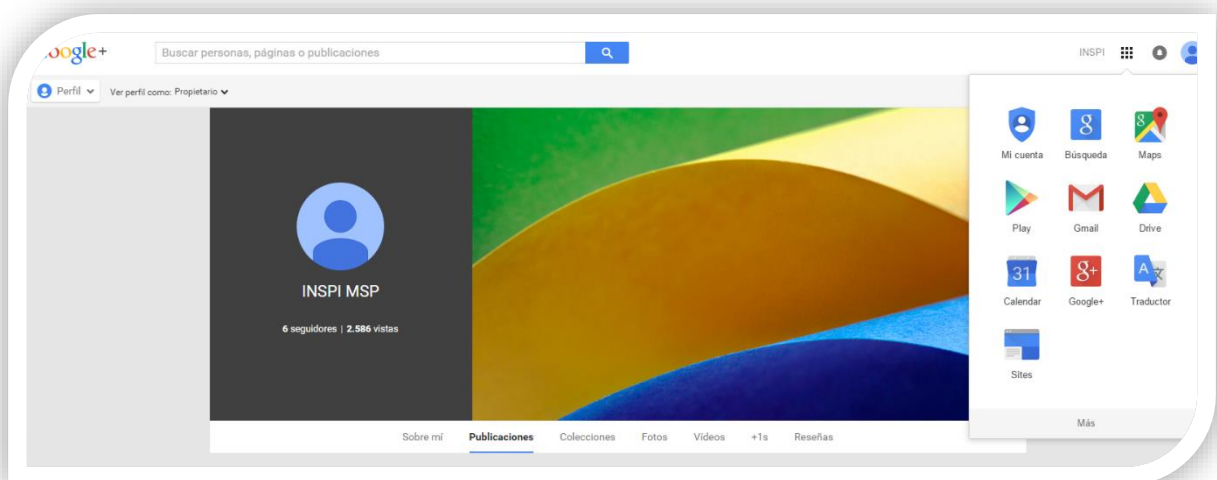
oogle+

Buscar personas, páginas o publicaciones

INSPI

Perfil

Ver perfil como: Propietario

INSPI MSP

6 seguidores | 2.586 vistas

Mi cuenta

Búsqueda

Maps

Play

Gmail

Drive

31

Calendar

Google+

Traductor

Sites

Más

Sobre mí

Publicaciones

Colecciones

Fotos

Vídeos

+1s

Reseñas